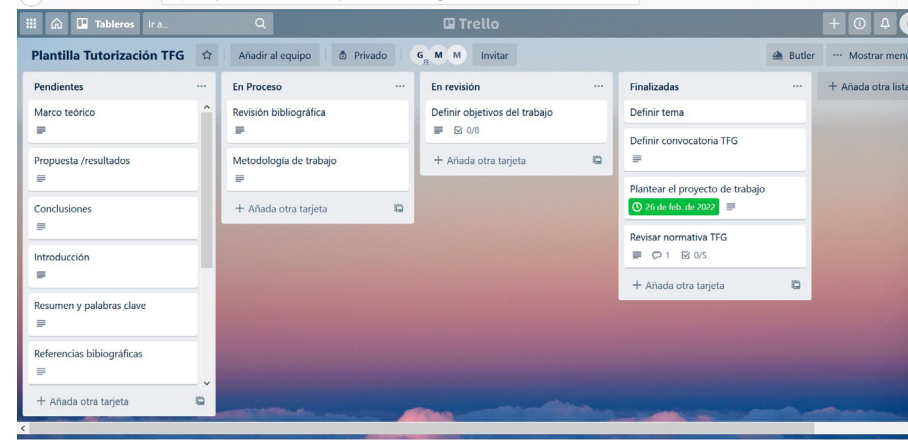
Tableros Ir a... Trello

Plantilla Tutorización TFG Añadir al equipo Privado G M M Invitar Butler ··· Mostrar menú

Pendientes ···
Marco teórico
Propuesta /resultados
Conclusiones
Introducción
Resumen y palabras clave
Referencias bibiográficas
+ Añada otra tarjeta

En Proceso ···
Revisión bibliográfica
Metodología de trabajo
+ Añada otra tarjeta

En revisión ···
Definir objetivos del trabajo
0/8
+ Añada otra tarjeta

Finalizadas ···
Definir tema
Definir convocatoria TFG
Plantear el proyecto de trabajo
26 de feb. de 2022
Revisar normativa TFG
1 0/5
+ Añada otra tarjeta

+ Añada otra lista